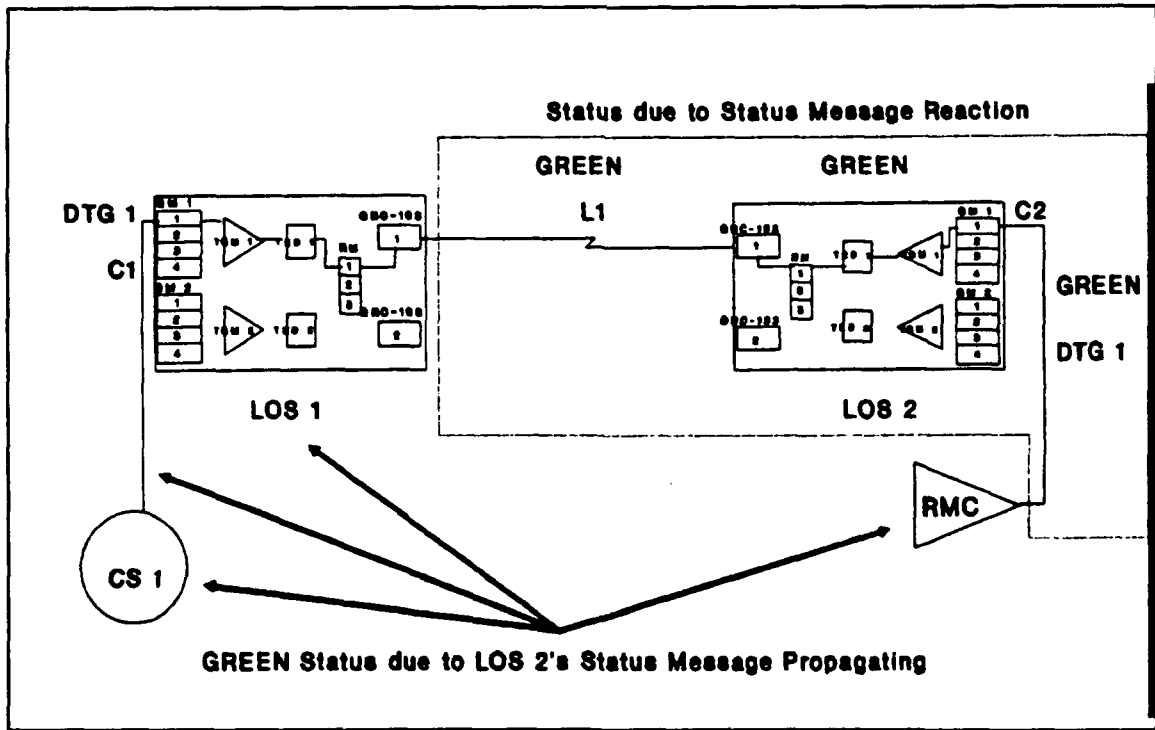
Status due to Status Message Reaction

GREEN

GREEN

DTG 1

C1

SM 1

1

2

3

4

SM 2

1

2

3

4

TGM 1

TGM 2

TGD 1

TGD 2

SM

1

2

3

GGC-192

1

GGC-192

2

L1

GGC-192

1

SM

1

2

3

TGD 1

TGM 1

SM 1

1

2

3

4

C2

GGC-192

2

TGD 2

TGM 2

SM 2

1

2

3

4

GREEN

DTG 1

LOS 1

LOS 2

RMC

CS 1

GREEN Status due to LOS 2's Status Message Propagating